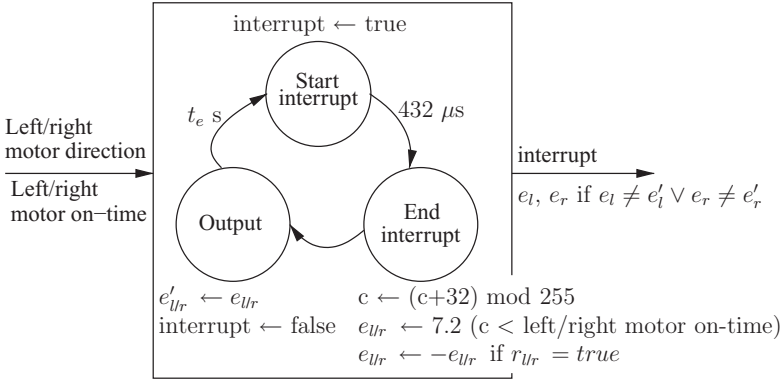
interrupt $\leftarrow$ true

Start interrupt

$t_e$ s

432 $\mu$s

Left/right motor direction

Left/right motor on−time

Output

End interrupt

interrupt

$e_l$, $e_r$ if $e_l \neq e_l' \vee e_r \neq e_r'$

$e_{l/r}' \leftarrow e_{l/r}$

interrupt $\leftarrow$ false

c $\leftarrow$ (c+32) mod 255

$e_{l/r} \leftarrow 7.2$ (c < left/right motor on-time)

$e_{l/r} \leftarrow -e_{l/r}$ if $r_{l/r} = true$